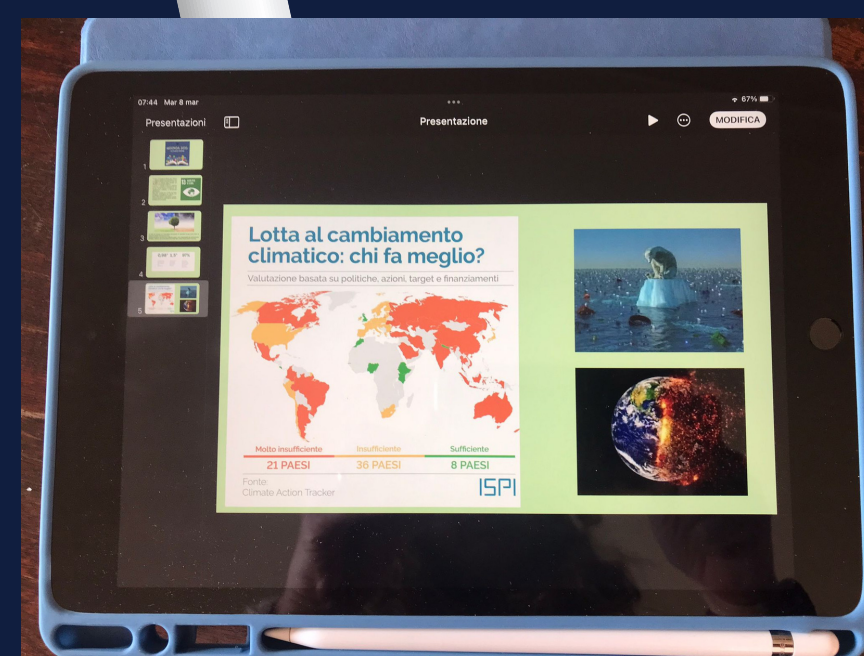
07:44 Mar 8 mar

67%

Presentazioni

Presentazione

MODIFICA

1
2
3
4
5

Lotta al cambiamento climatico: chi fa meglio?

Valutazione basata su politiche, azioni, target e finanziamenti

Molto insufficiente
21 PAESI

Insufficiente
36 PAESI

Sufficiente
8 PAESI

Fonte:
Climate Action Tracker

ISPI